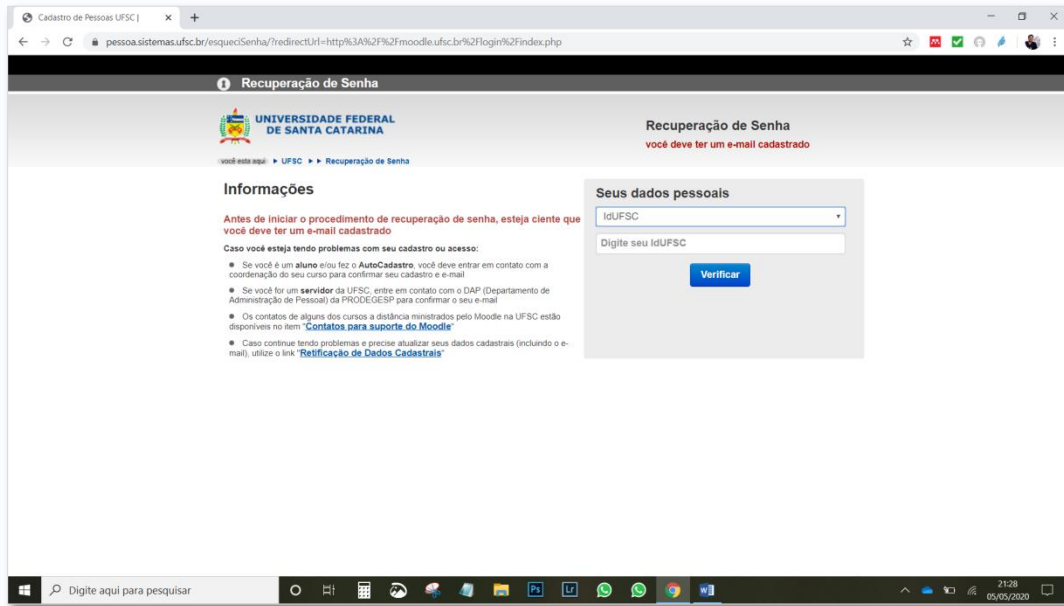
Cadastro de Pessoas UFSC |

pessoa.sistemas.ufsc.br/esqueciSenha/?redirectUrl=http%3A%2F%2Fmoodle.ufsc.br%2Flogin%2Findex.php

Recuperação de Senha

UNIVERSIDADE FEDERAL DE SANTA CATARINA

você está aqui ▸ UFSC ▸ ▸ Recuperação de Senha

Recuperação de Senha
você deve ter um e-mail cadastrado

Informações

Antes de iniciar o procedimento de recuperação de senha, esteja ciente que você deve ter um e-mail cadastrado

Caso você esteja tendo problemas com seu cadastro ou acesso:

• Se você é um aluno e/ou fez o AutoCadastro, você deve entrar em contato com a coordenação do seu curso para confirmar seu cadastro e e-mail

• Se você for um servidor da UFSC, entre em contato com o DAP (Departamento de Administração de Pessoal) da PRODEGESP para confirmar o seu e-mail

• Os contatos de alguns dos cursos a distância ministrados pelo Moodle na UFSC estão disponíveis no item "Contatos para suporte do Moodle"

• Caso continue tendo problemas e precise atualizar seus dados cadastrais (incluindo o e-mail), utilize o link "Retificação de Dados Cadastrais"

Seus dados pessoais

IdUFSC

Digite seu IdUFSC

Verificar

Digite aqui para pesquisar

21:28
05/05/2020